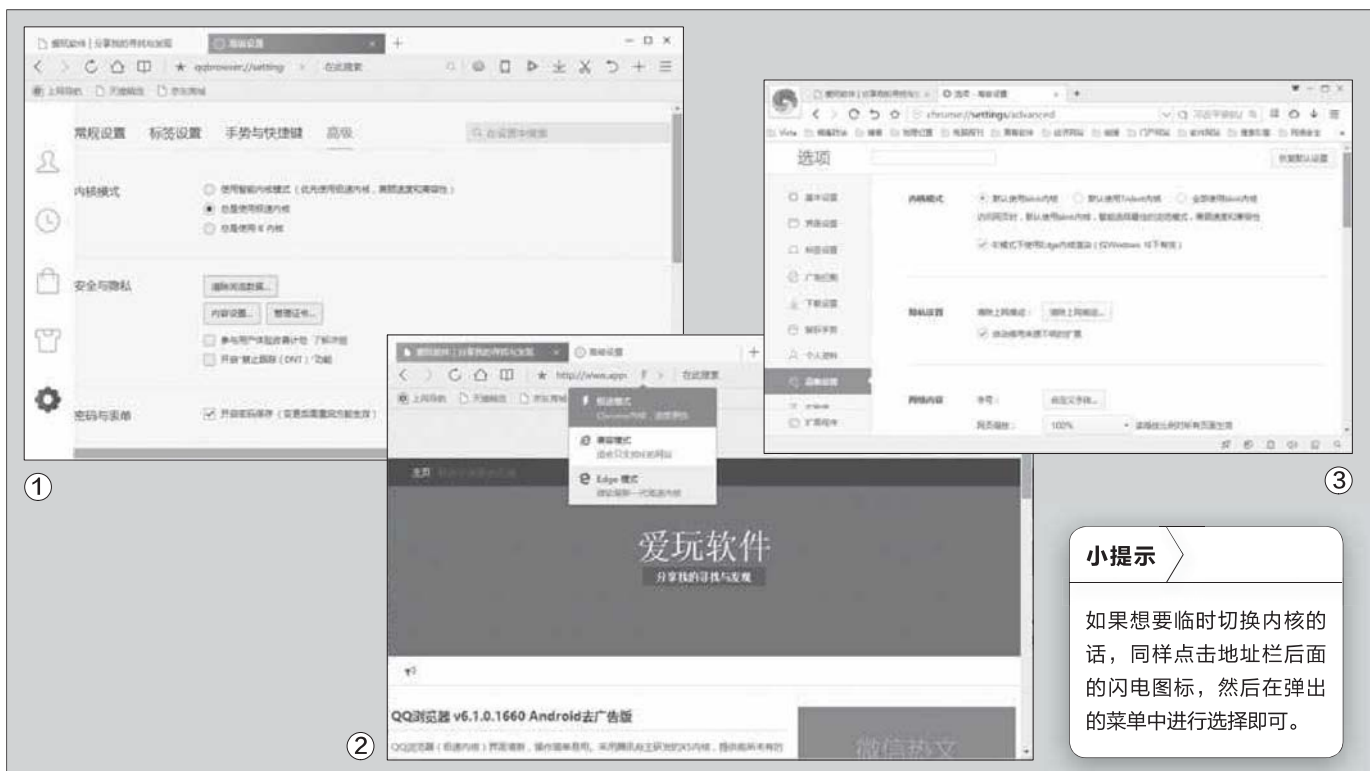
qqbrowser://setting

常规设置 标签设置 手势与快捷键 高级

内核模式

安全与隐私

清除浏览数据...

内容设置... 管理证书...

密码与表单

①

chrome://settings/advanced

选项

恢复默认设置

内核模式

隐私设置

网络内容

100%

③

http://www.app

在此搜索

Edge 模式

爱玩软件

分享我的寻找与发现

QQ浏览器 v6.1.0.1660 Android去广告版

微信热文

②

小提示

如果想要临时切换内核的话，同样点击地址栏后面的闪电图标，然后在弹出的菜单中进行选择即可。